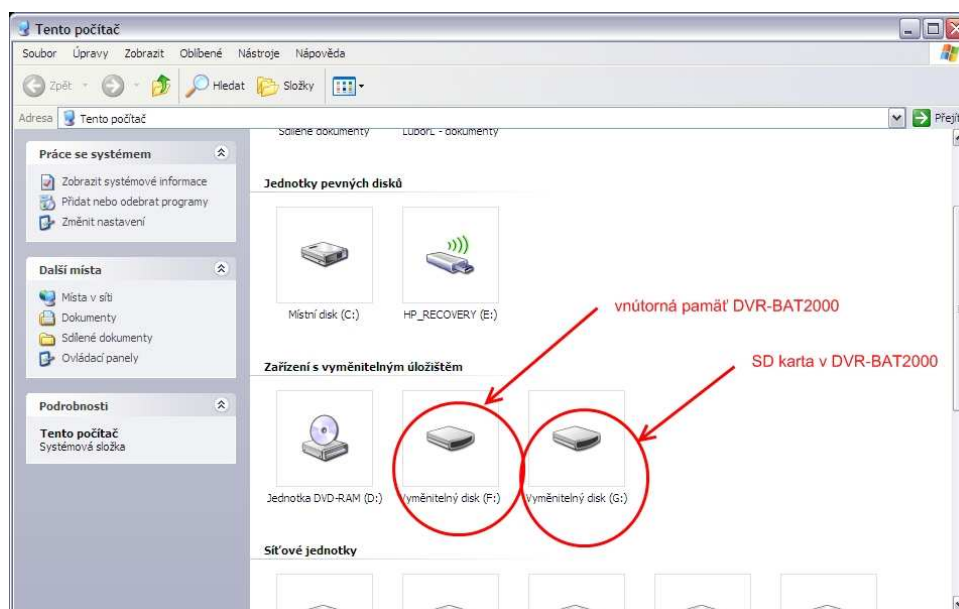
Tento počítač

Soubor Úpravy Zobrazit Oblíbené Nástroje Nápověda

Zpět Hledat Složky

Adresa Tento počítač

Přejít

Sdílené dokumenty LuborL - dokumenty

Práce se systémem

Zobrazit systémové informace

Přidat nebo odebrat programy

Změnit nastavení

Další místa

Místa v síti

Dokumenty

Sdílené dokumenty

Ovládací panely

Podrobnosti

Tento počítač
Systémová složka

Jednotky pevných disků

Místní disk (C:)

HP_RECOVERY (E:)

vnútorná pamäť DVR-BAT2000

SD karta v DVR-BAT2000

Zařízení s vyměnitelným úložištěm

Jednotka DVD-RAM (D:)

Vyměnitelný disk (F:)

Vyměnitelný disk (G:)

Síťové jednotky